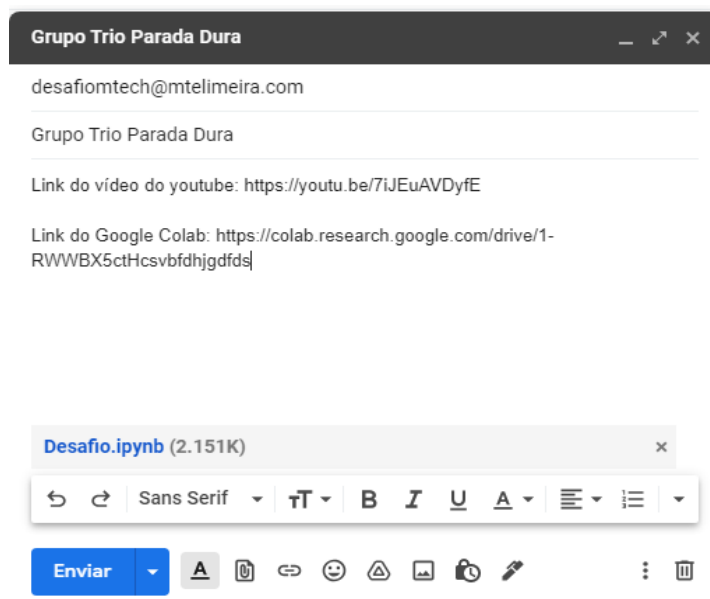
Grupo Trio Parada Dura

desafiomtech@mtelimeira.com

Grupo Trio Parada Dura

Link do vídeo do youtube: https://youtu.be/7iJEuAVDyfE

Link do Google Colab: https://colab.research.google.com/drive/1-RWWBX5ctHcsvbfdhjgdfds

Desafio.ipynb (2.151K)

Sans Serif

Enviar